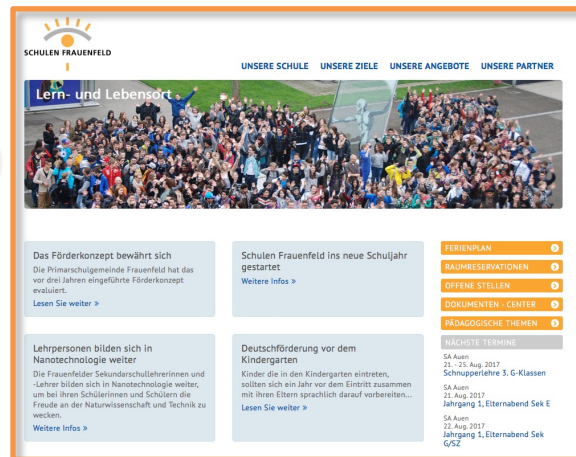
SCHULEN FRAUENFELD

UNSERE SCHULE UNSERE ZIELE UNSERE ANGEBOTE UNSERE PARTNER

Lern- und Lebensort

Das Förderkonzept bewährt sich

Die Primarschulgemeinde Frauenfeld hat das vor drei Jahren eingeführte Förderkonzept evaluiert.

Lesen Sie weiter »

Schulen Frauenfeld ins neue Schuljahr gestartet

Weitere Infos »

Lehrpersonen bilden sich in Nanotechnologie weiter

Die Frauenfelder Sekundarschullehrerinnen und -Lehrer bilden sich in Nanotechnologie weiter, um bei ihren Schülerinnen und Schülern die Freude an der Naturwissenschaft und Technik zu wecken.

Weitere Infos »

Deutschförderung vor dem Kindergarten

Kinder die in den Kindergarten eintreten, sollten sich ein Jahr vor dem Eintritt zusammen mit ihren Eltern sprachlich darauf vorbereiten...

Lesen Sie weiter »

FERIENPLAN

RAUMRESERVATIONEN

OFFENE STELLEN

DOKUMENTEN - CENTER

PÄDAGOGISCHE THEMEN

NÄCHSTE TERMINE

SA Auen
21. - 25. Aug. 2017
Schnupperlehre 3. G-Klassen

SA Auen
21. Aug. 2017
Jahrgang 1, Elternabend Sek E

SA Auen
22. Aug. 2017
Jahrgang 1, Elternabend Sek G/SZ